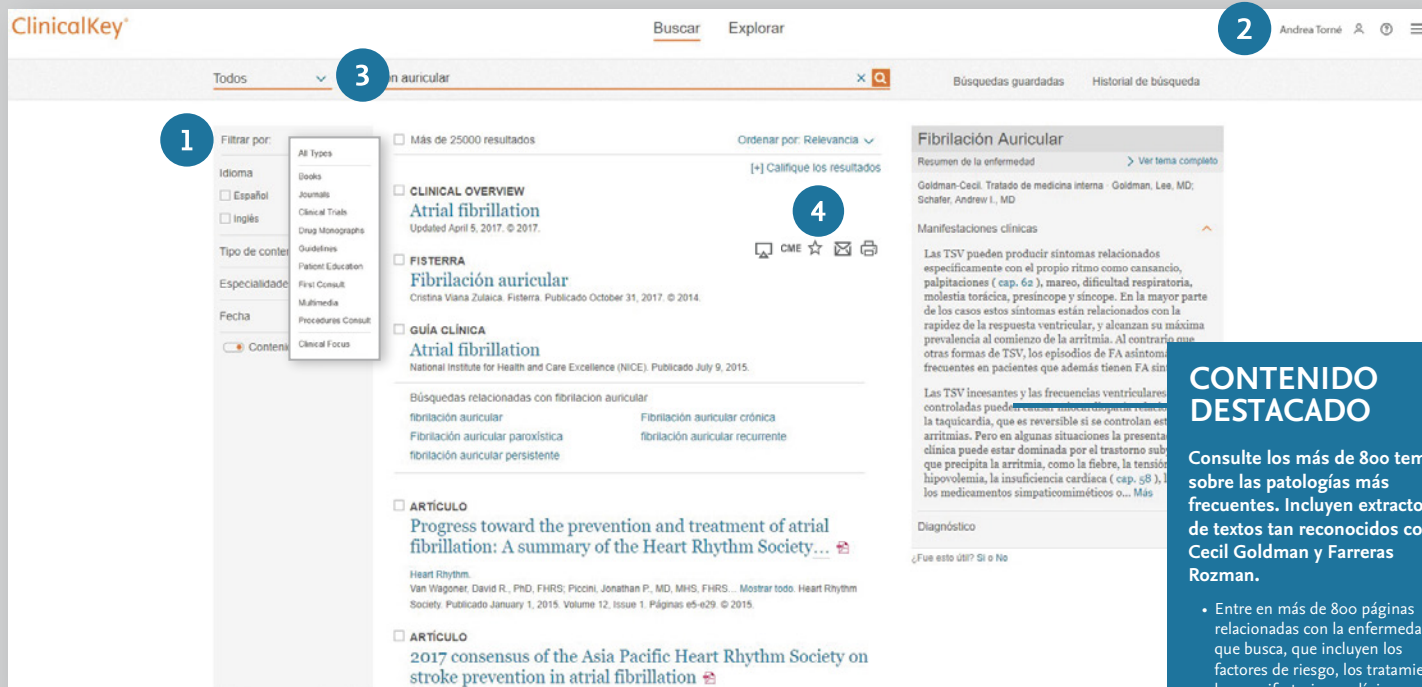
ClinicalKey®

Buscar Explorar

2 Andrea Torné

Todos 3 n auricular

Búsquedas guardadas Historial de búsqueda

1 Filtrar por:

Idioma
Español
Inglés

Tipo de conte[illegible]

Especialidade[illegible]

Fecha

Contenid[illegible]

All Types
Books
Journals
Clinical Trials
Drug Monographs
Guidelines
Patient Education
First Consult
Multimedia
Procedures Consult
Clinical Focus

Más de 25000 resultados

Ordenar por: Relevancia

[+] Califique los resultados

CLINICAL OVERVIEW
Atrial fibrillation
Updated April 5, 2017. © 2017.

4

CME

FISTERRA
Fibrilación auricular
Cristina Viana Zulaica. Fisterra. Publicado October 31, 2017. © 2014.

GUÍA CLÍNICA
Atrial fibrillation
National Institute for Health and Care Excellence (NICE). Publicado July 9, 2015.

Búsquedas relacionadas con fibrilacion auricular
fibrilación auricular
Fibrilación auricular crónica
Fibrilación auricular paroxística
fibrilación auricular recurrente
fibrilación auricular persistente

ARTÍCULO
Progress toward the prevention and treatment of atrial fibrillation: A summary of the Heart Rhythm Society...
Heart Rhythm.
Van Wagoner, David R., PhD, FHRS; Piccini, Jonathan P., MD, MHS, FHRS... Mostrar todo. Heart Rhythm Society. Publicado January 1, 2015. Volume 12, Issue 1. Páginas e5-e29. © 2015.

ARTÍCULO
2017 consensus of the Asia Pacific Heart Rhythm Society on stroke prevention in atrial fibrillation

Fibrilación Auricular
Resumen de la enfermedad
Ver tema completo
Goldman-Cecil. Tratado de medicina interna · Goldman, Lee, MD; Schafer, Andrew I., MD

Manifestaciones clínicas

Las TSV pueden producir síntomas relacionados específicamente con el propio ritmo como cansancio, palpitaciones ( cap. 62 ), mareo, dificultad respiratoria, molestia torácica, presíncope y síncope. En la mayor parte de los casos estos síntomas están relacionados con la rapidez de la respuesta ventricular, y alcanzan su máxima prevalencia al comienzo de la arritmia. Al contrario que otras formas de TSV, los episodios de FA asintoma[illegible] frecuentes en pacientes que además tienen FA sin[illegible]

Las TSV incesantes y las frecuencias ventriculares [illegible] controladas pueden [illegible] la taquicardia, que es reversible si se controlan est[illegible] arritmias. Pero en algunas situaciones la presenta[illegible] clínica puede estar dominada por el trastorno sub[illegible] que precipita la arritmia, como la fiebre, la tensión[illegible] hipovolemia, la insuficiencia cardíaca ( cap. 58 ), l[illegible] los medicamentos simpaticomiméticos o... Más

Diagnóstico

¿Fue esto útil? Sí o No

CONTENIDO DESTACADO

Consulte los más de 800 tem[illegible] sobre las patologías más frecuentes. Incluyen extracto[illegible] de textos tan reconocidos co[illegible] Cecil Goldman y Farreras Rozman.

• Entre en más de 800 páginas relacionadas con la enfermeda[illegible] que busca, que incluyen los factores de riesgo, los tratamie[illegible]